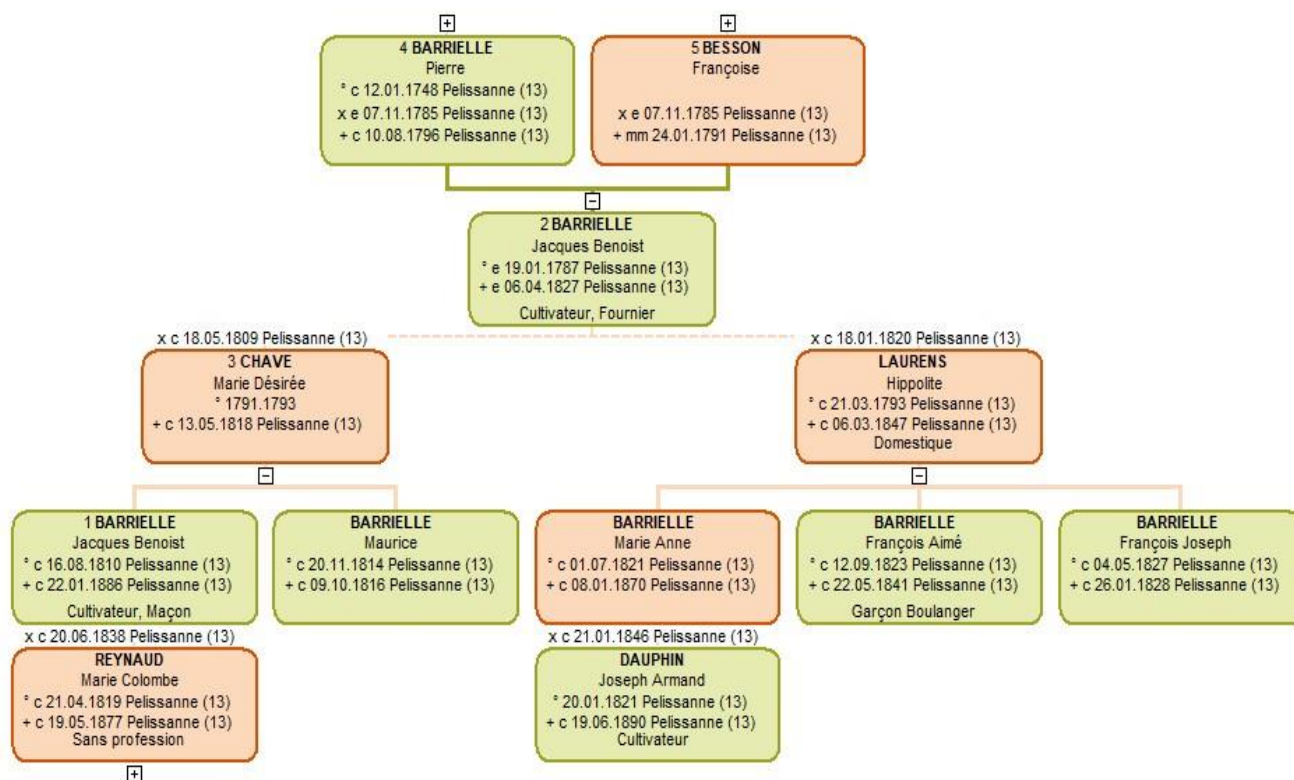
+
4 BARRIELLE
Pierre
° c 12.01.1748 Pelissanne (13)
x e 07.11.1785 Pelissanne (13)
+ c 10.08.1796 Pelissanne (13)

+
5 BESSON
Françoise
x e 07.11.1785 Pelissanne (13)
+ mm 24.01.1791 Pelissanne (13)

−
2 BARRIELLE
Jacques Benoist
° e 19.01.1787 Pelissanne (13)
+ e 06.04.1827 Pelissanne (13)
Cultivateur, Fournier

x c 18.05.1809 Pelissanne (13)
3 CHAVE
Marie Désirée
° 1791.1793
+ c 13.05.1818 Pelissanne (13)

x c 18.01.1820 Pelissanne (13)
LAURENS
Hippolite
° c 21.03.1793 Pelissanne (13)
+ c 06.03.1847 Pelissanne (13)
Domestique

−

−

1 BARRIELLE
Jacques Benoist
° c 16.08.1810 Pelissanne (13)
+ c 22.01.1886 Pelissanne (13)
Cultivateur, Maçon

BARRIELLE
Maurice
° c 20.11.1814 Pelissanne (13)
+ c 09.10.1816 Pelissanne (13)

BARRIELLE
Marie Anne
° c 01.07.1821 Pelissanne (13)
+ c 08.01.1870 Pelissanne (13)

BARRIELLE
François Aimé
° c 12.09.1823 Pelissanne (13)
+ c 22.05.1841 Pelissanne (13)
Garçon Boulanger

BARRIELLE
François Joseph
° c 04.05.1827 Pelissanne (13)
+ c 26.01.1828 Pelissanne (13)

x c 20.06.1838 Pelissanne (13)
REYNAUD
Marie Colombe
° c 21.04.1819 Pelissanne (13)
+ c 19.05.1877 Pelissanne (13)
Sans profession

+

x c 21.01.1846 Pelissanne (13)
DAUPHIN
Joseph Armand
° 20.01.1821 Pelissanne (13)
+ c 19.06.1890 Pelissanne (13)
Cultivateur